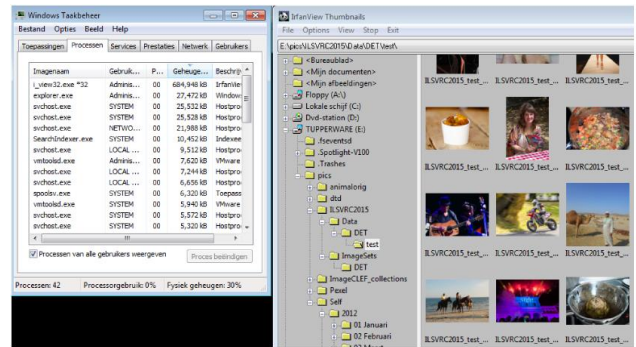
Windows Taakbeheer
Bestand Opties Beeld Help
Toepassingen Processen Services Prestaties Netwerk Gebruikers

| Imagenaam | Gebruik... | P... | Geheuge... | Beschrij |
|---|---|---|---|---|
| i_view32.exe *32 | Adminis... | 00 | 684,948 kB | IrfanVie |
| explorer.exe | Adminis... | 00 | 27,472 kB | Window |
| svchost.exe | SYSTEM | 00 | 25,532 kB | Hostpro |
| svchost.exe | SYSTEM | 00 | 25,528 kB | Hostpro |
| svchost.exe | NETWO... | 00 | 21,988 kB | Hostpro |
| SearchIndexer.exe | SYSTEM | 00 | 10,452 kB | Indexee |
| svchost.exe | LOCAL ... | 00 | 9,512 kB | Hostpro |
| vmtoolsd.exe | Adminis... | 00 | 7,620 kB | VMware |
| svchost.exe | LOCAL ... | 00 | 7,244 kB | Hostpro |
| svchost.exe | LOCAL ... | 00 | 6,656 kB | Hostpro |
| spoolsv.exe | SYSTEM | 00 | 6,320 kB | Toepass |
| vmtoolsd.exe | SYSTEM | 00 | 5,940 kB | VMware |
| svchost.exe | SYSTEM | 00 | 5,572 kB | Hostpro |
| svchost.exe | SYSTEM | 00 | 5,320 kB | Hostpro |

Processen van alle gebruikers weergeven
Proces beëindigen
Processen: 42 Processorgebruik: 0% Fysiek geheugen: 30%

IrfanView Thumbnails
File Options View Sort Exit
E:\pics\ILSVRC2015\Data\DET\test\
<Bureaublad>
<Mijn documenten>
<Mijn afbeeldingen>
Floppy (A:\)
Lokale schijf (C:)
Dvd-station (D:)
TUPPERWARE (E:)
.fseventsd
.Spotlight-V100
.Trashes
pics
animalorig
dtd
ILSVRC2015
Data
DET
test
ImageSets
DET
ImageCLEF_collections
Pexel
Self
2012
01 Januari
02 Februari
ILSVRC2015_test_... ILSVRC2015_test_... ILSVRC2015_test_...
ILSVRC2015_test_... ILSVRC2015_test_... ILSVRC2015_test_...
ILSVRC2015_test_... ILSVRC2015_test_... ILSVRC2015_test_...
ILSVRC2015_test_... ILSVRC2015_test_... ILSVRC2015_test_...